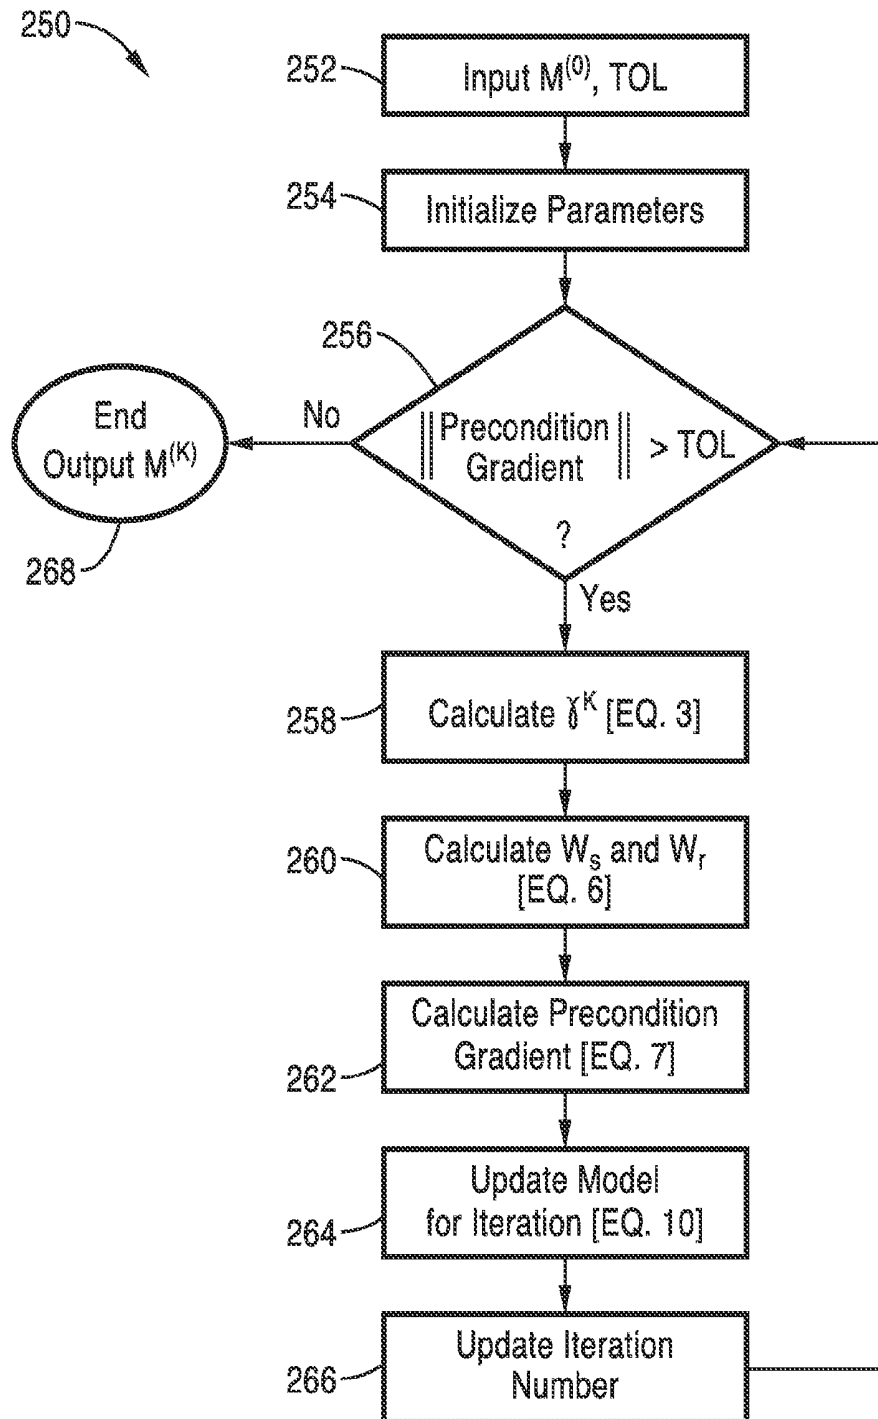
250

252 Input $M^{(0)}$, TOL

254 Initialize Parameters

256 $\left\| \begin{matrix} \text{Precondition} \\ \text{Gradient} \end{matrix} \right\| > \text{TOL}$ ?

No

End Output $M^{(K)}$

268

Yes

258 Calculate $\gamma^K$ [EQ. 3]

260 Calculate $W_s$ and $W_r$ [EQ. 6]

262 Calculate Precondition Gradient [EQ. 7]

264 Update Model for Iteration [EQ. 10]

266 Update Iteration Number